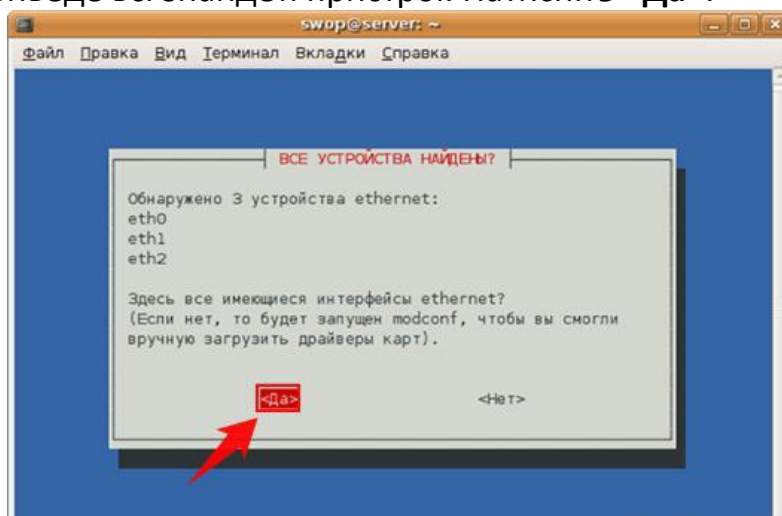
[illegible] «Да».

swop@server: ~

Файл Правка Вид Терминал Вкладки Справка

ВСЕ УСТРОЙСТВА НАЙДЕНЫ?

Обнаружено 3 устройства ethernet:
eth0
eth1
eth2

Здесь все имеющиеся интерфейсы ethernet?
(Если нет, то будет запущен modconf, чтобы вы смогли вручную загрузить драйверы карт).

<Да>

<Нет>